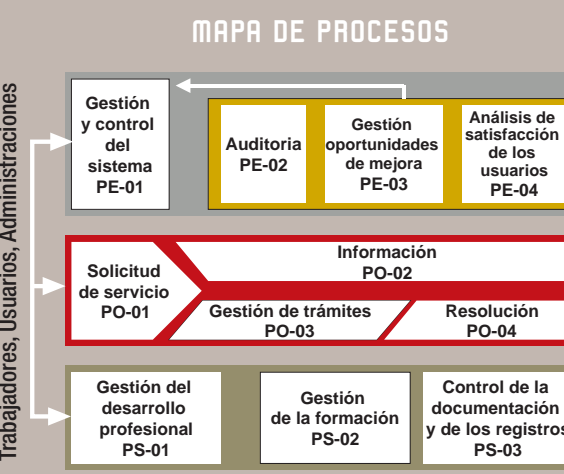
MAPA DE PROCESOS

Trabajadores, Usuarios, Administraciones

Gestión y control del sistema PE-01

Auditoria PE-02

Gestión oportunidades de mejora PE-03

Análisis de satisfacción de los usuarios PE-04

Solicitud de servicio PO-01

Información PO-02

Gestión de trámites PO-03

Resolución PO-04

Gestión del desarrollo profesional PS-01

Gestión de la formación PS-02

Control de la documentación y de los registros PS-03